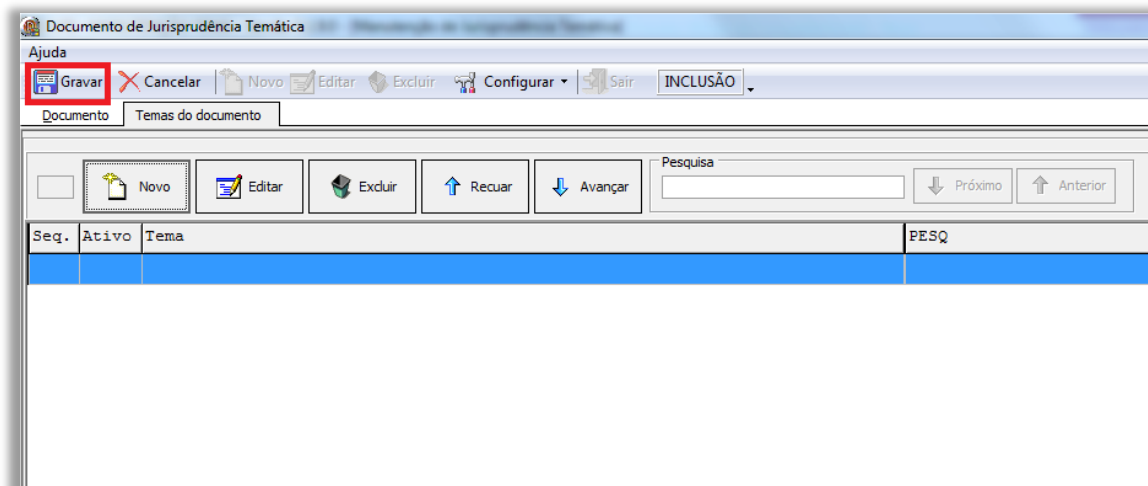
Documento de Jurisprudência Temática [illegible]

Ajuda

Gravar Cancelar Novo Editar Excluir Configurar Sair INCLUSÃO

Documento Temas do documento

Novo Editar Excluir Recuar Avançar

Pesquisa

Próximo Anterior

| Seq. | Ativo | Tema | PESQ |
|---|---|---|---|
| | | | |